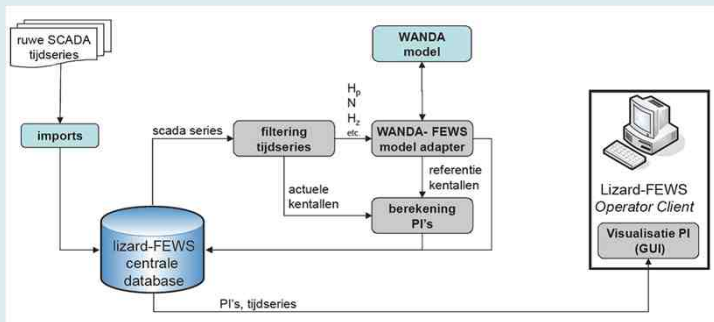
ruwe SCADA tijdseries

imports

scada series

filtering tijdseries

$H_p$
N
$H_z$
etc

WANDA model

WANDA- FEWS model adapter

referentie kentallen

actuele kentallen

berekening PI's

lizard-FEWS centrale database

PI's, tijdseries

Lizard-FEWS
Operator Client

Visualisatie PI (GUI)